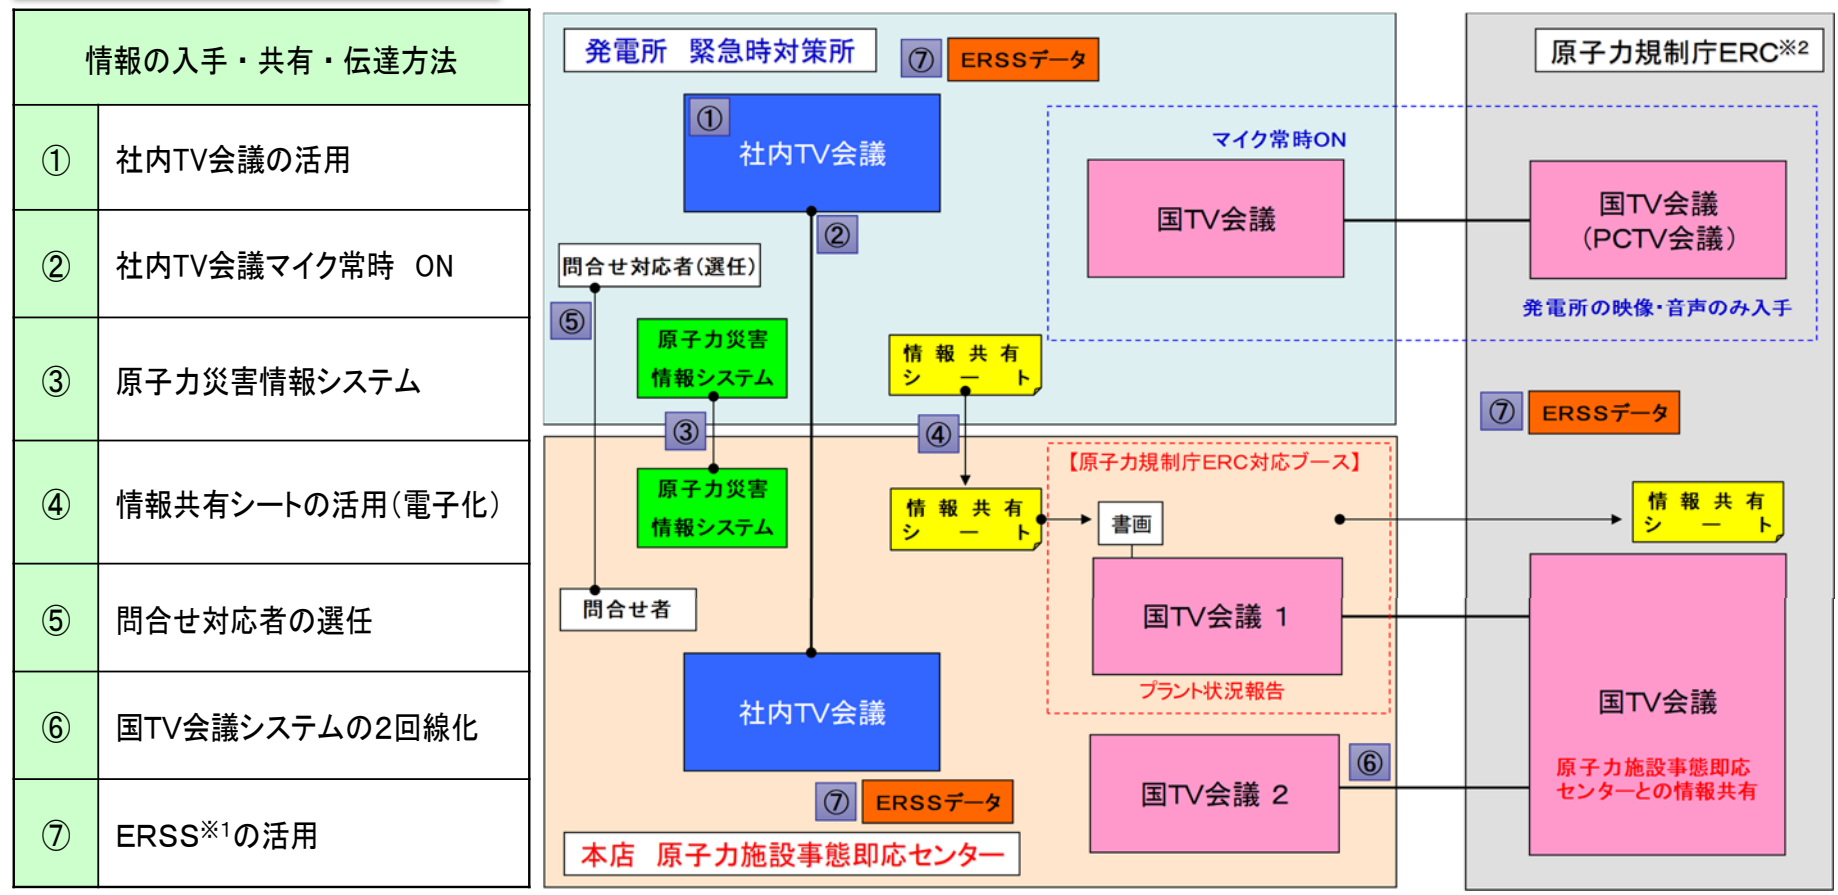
| 情報の入手・共有・伝達方法 | |
|---|---|
| ① | 社内TV会議の活用 |
| ② | 社内TV会議マイク常時 ON |
| ③ | 原子力災害情報システム |
| ④ | 情報共有シートの活用(電子化) |
| ⑤ | 問合せ対応者の選任 |
| ⑥ | 国TV会議システムの2回線化 |
| ⑦ | ERSS$^{※1}$の活用 |

発電所 緊急時対策所

⑦ ERSSデータ

① 社内TV会議

②

問合せ対応者(選任)

⑤

原子力災害情報システム

③

原子力災害情報システム

情報共有シート

④

情報共有シート

マイク常時ON

国TV会議

原子力規制庁ERC$^{※2}$

国TV会議 (PCTV会議)

発電所の映像・音声のみ入手

⑦ ERSSデータ

【原子力規制庁ERC対応ブース】

書画

情報共有シート

問合せ者

国TV会議 1

プラント状況報告

社内TV会議

国TV会議 2

⑥

国TV会議

原子力施設事態即応センターとの情報共有

⑦ ERSSデータ

本店 原子力施設事態即応センター